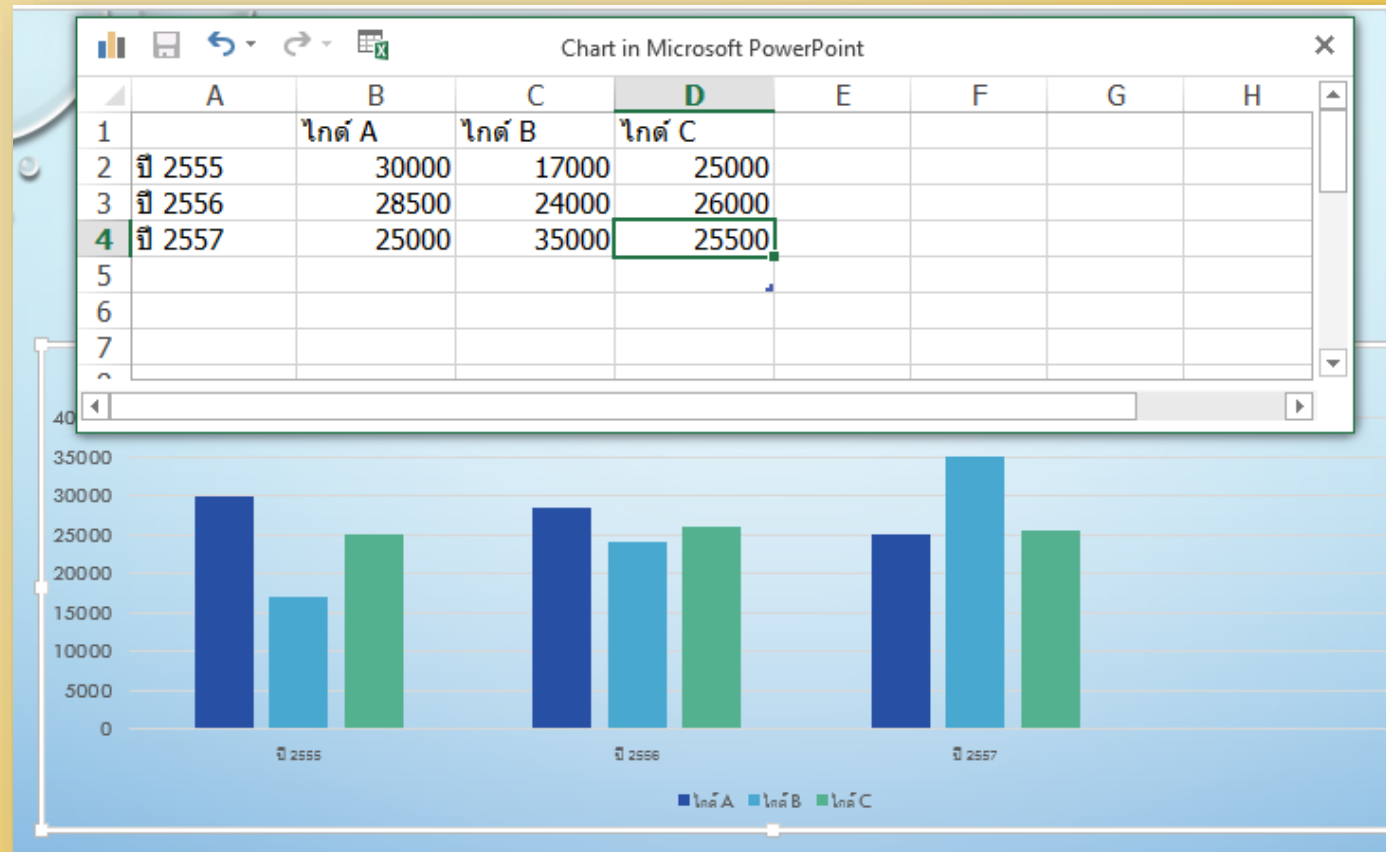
Chart in Microsoft PowerPoint

| | A | B | C | D | E | F | G | H |
|---|---|---|---|---|---|---|---|---|
| 1 | | ไกด์ A | ไกด์ B | ไกด์ C | | | | |
| 2 | ปี 2555 | 30000 | 17000 | 25000 | | | | |
| 3 | ปี 2556 | 28500 | 24000 | 26000 | | | | |
| 4 | ปี 2557 | 25000 | 35000 | 25500 | | | | |
| 5 | | | | | | | | |
| 6 | | | | | | | | |
| 7 | | | | | | | | |

40
35000
30000
25000
20000
15000
10000
5000
0

ปี 2555
ปี 2556
ปี 2557

ไกด์ A ไกด์ B ไกด์ C